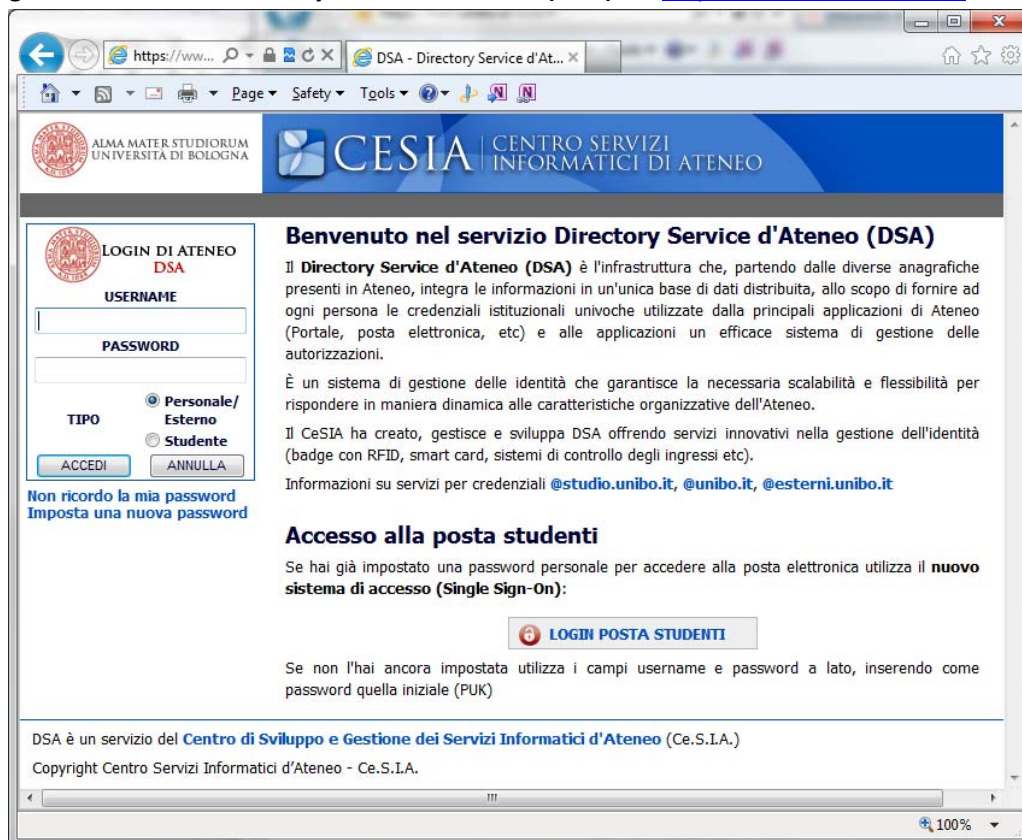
https://ww... DSA - Directory Service d'At...

Page ▾ Safety ▾ Tools ▾

ALMA MATER STUDIORUM UNIVERSITÀ DI BOLOGNA

CESIA | CENTRO SERVIZI INFORMATICI DI ATENEO

LOGIN DI ATENEO DSA

USERNAME

PASSWORD

TIPO

Personale/ Esterno

Studente

ACCEDI

ANNULLA

Non ricordo la mia password
Imposta una nuova password

Benvenuto nel servizio Directory Service d'Ateneo (DSA)

Il **Directory Service d'Ateneo (DSA)** è l'infrastruttura che, partendo dalle diverse anagrafiche presenti in Ateneo, integra le informazioni in un'unica base di dati distribuita, allo scopo di fornire ad ogni persona le credenziali istituzionali univoche utilizzate dalla principali applicazioni di Ateneo (Portale, posta elettronica, etc) e alle applicazioni un efficace sistema di gestione delle autorizzazioni.

È un sistema di gestione delle identità che garantisce la necessaria scalabilità e flessibilità per rispondere in maniera dinamica alle caratteristiche organizzative dell'Ateneo.

Il CeSIA ha creato, gestisce e sviluppa DSA offrendo servizi innovativi nella gestione dell'identità (badge con RFID, smart card, sistemi di controllo degli ingressi etc).

Informazioni su servizi per credenziali @studio.unibo.it, @unibo.it, @esterni.unibo.it

Accesso alla posta studenti

Se hai già impostato una password personale per accedere alla posta elettronica utilizza il **nuovo sistema di accesso (Single Sign-On)**:

LOGIN POSTA STUDENTI

Se non l'hai ancora impostata utilizza i campi username e password a lato, inserendo come password quella iniziale (PUK)

DSA è un servizio del Centro di Sviluppo e Gestione dei Servizi Informatici d'Ateneo (Ce.S.I.A.)

Copyright Centro Servizi Informatici d'Ateneo - Ce.S.I.A.

100%